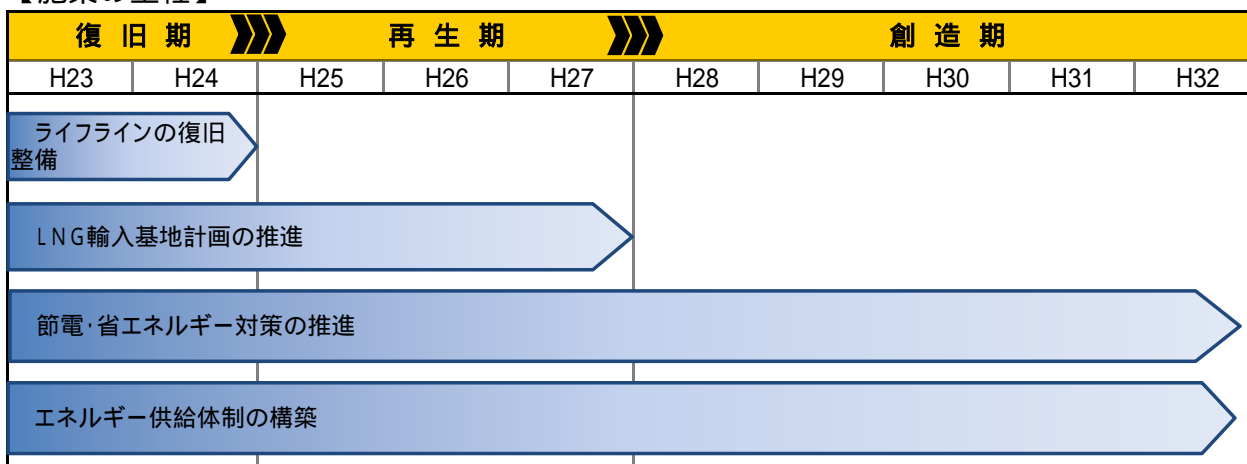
【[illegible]】

| 復 旧 期 | | 再 生 期 | | | 創 造 期 | | | | |
|---|---|---|---|---|---|---|---|---|---|
| H23 | H24 | H25 | H26 | H27 | H28 | H29 | H30 | H31 | H32 |

ライフラインの復旧整備

ＬＮＧ輸入基地計画の推進

節電･省エネルギー対策の推進

エネルギー供給体制の構築